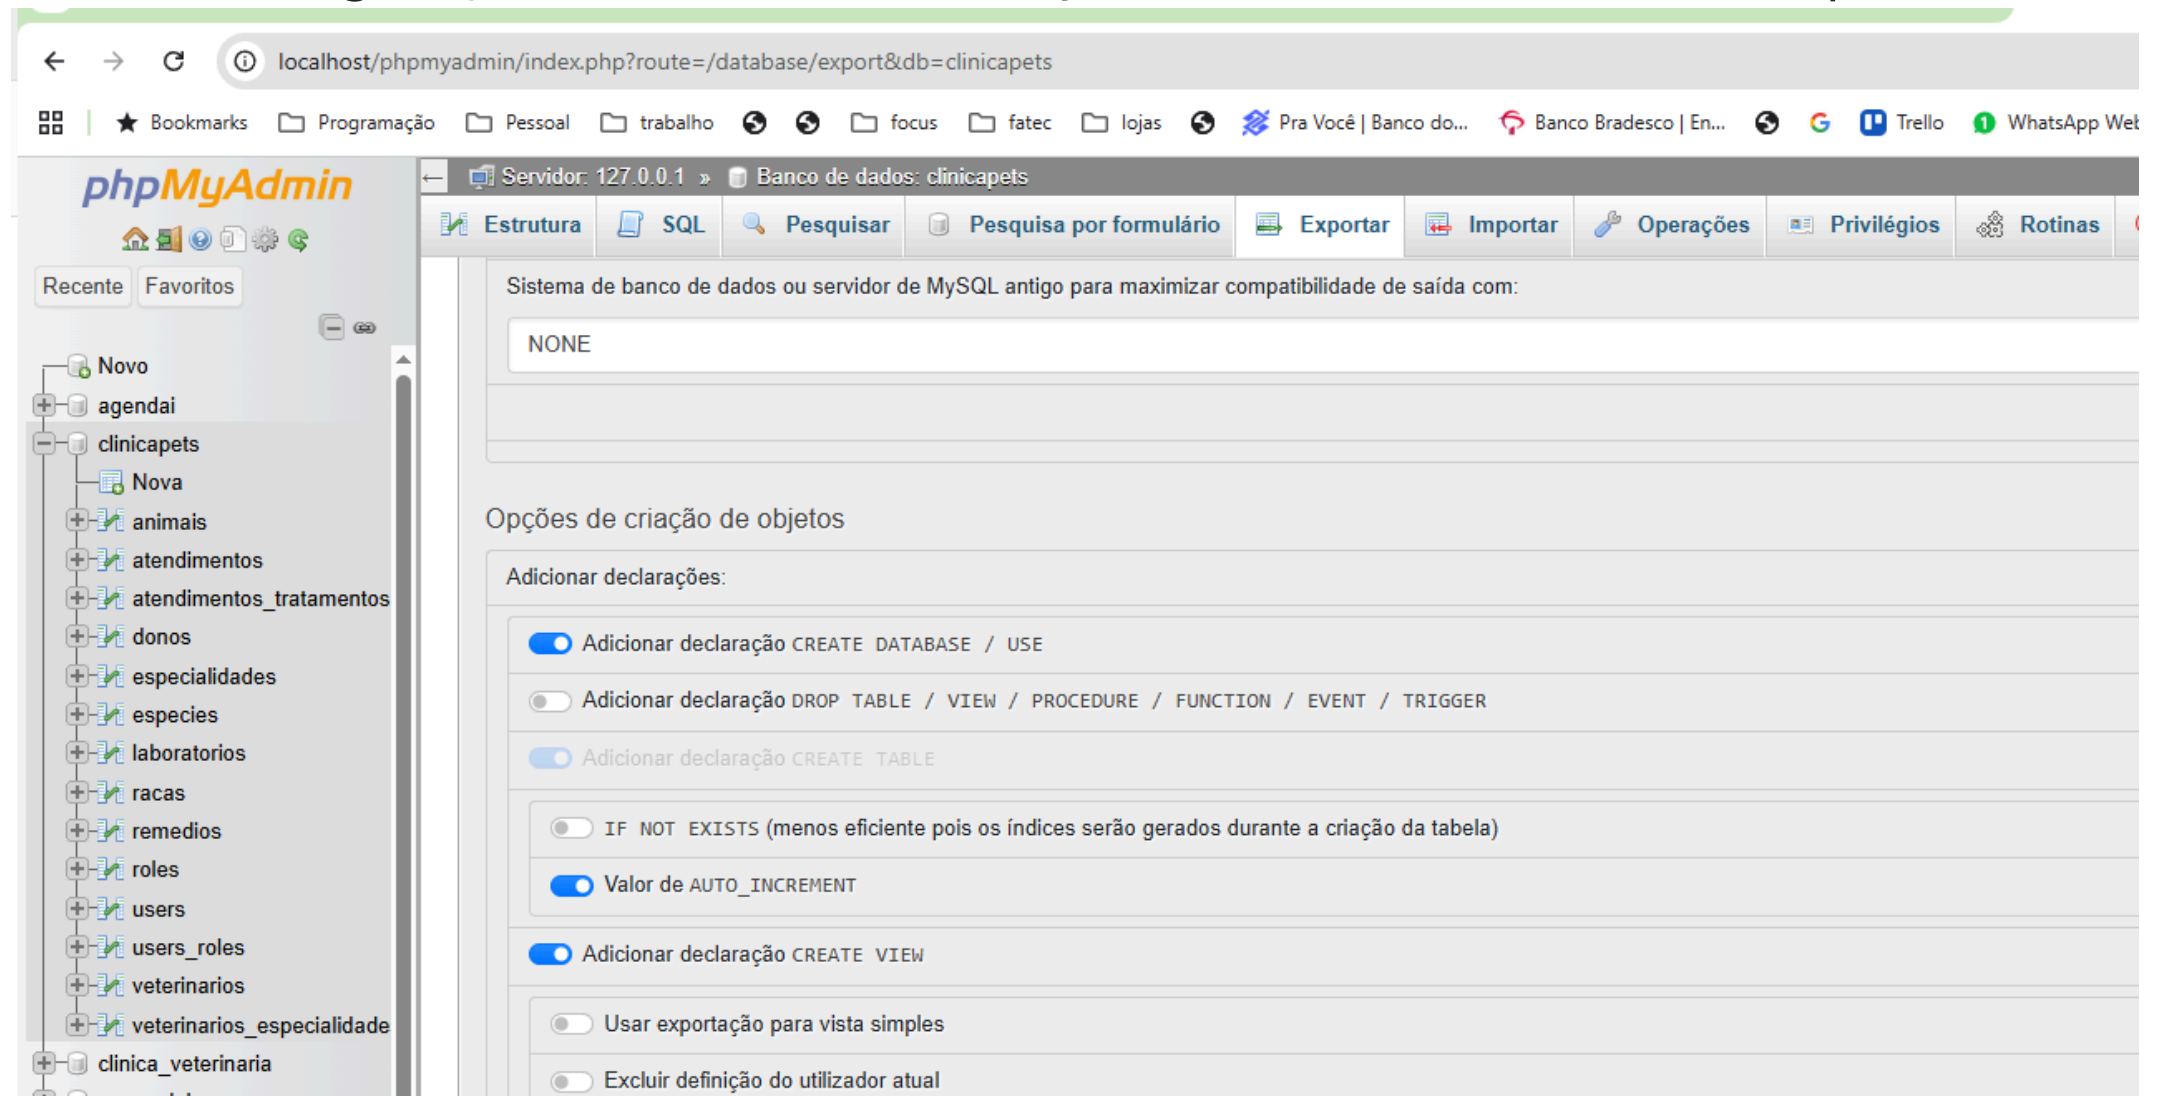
localhost/phpmyadmin/index.php?route=/database/export&db=clinicapets

Bookmarks Programação Pessoal trabalho focus fatec lojas Pra Você | Banco do... Banco Bradesco | En... Trello WhatsApp Web

phpMyAdmin

Recente Favoritos

Novo
agendai
clinicapets
Nova
animais
atendimentos
atendimentos_tratamentos
donos
especialidades
especies
laboratorios
racas
remedios
roles
users
users_roles
veterinarios
veterinarios_especialidade
clinica_veterinaria

Servidor: 127.0.0.1 » Banco de dados: clinicapets

Estrutura SQL Pesquisar Pesquisa por formulário Exportar Importar Operações Privilégios Rotinas

Sistema de banco de dados ou servidor de MySQL antigo para maximizar compatibilidade de saída com:

NONE

Opções de criação de objetos

Adicionar declarações:

Adicionar declaração CREATE DATABASE / USE

Adicionar declaração DROP TABLE / VIEW / PROCEDURE / FUNCTION / EVENT / TRIGGER

Adicionar declaração CREATE TABLE

IF NOT EXISTS (menos eficiente pois os índices serão gerados durante a criação da tabela)

Valor de AUTO_INCREMENT

Adicionar declaração CREATE VIEW

Usar exportação para vista simples

Excluir definição do utilizador atual